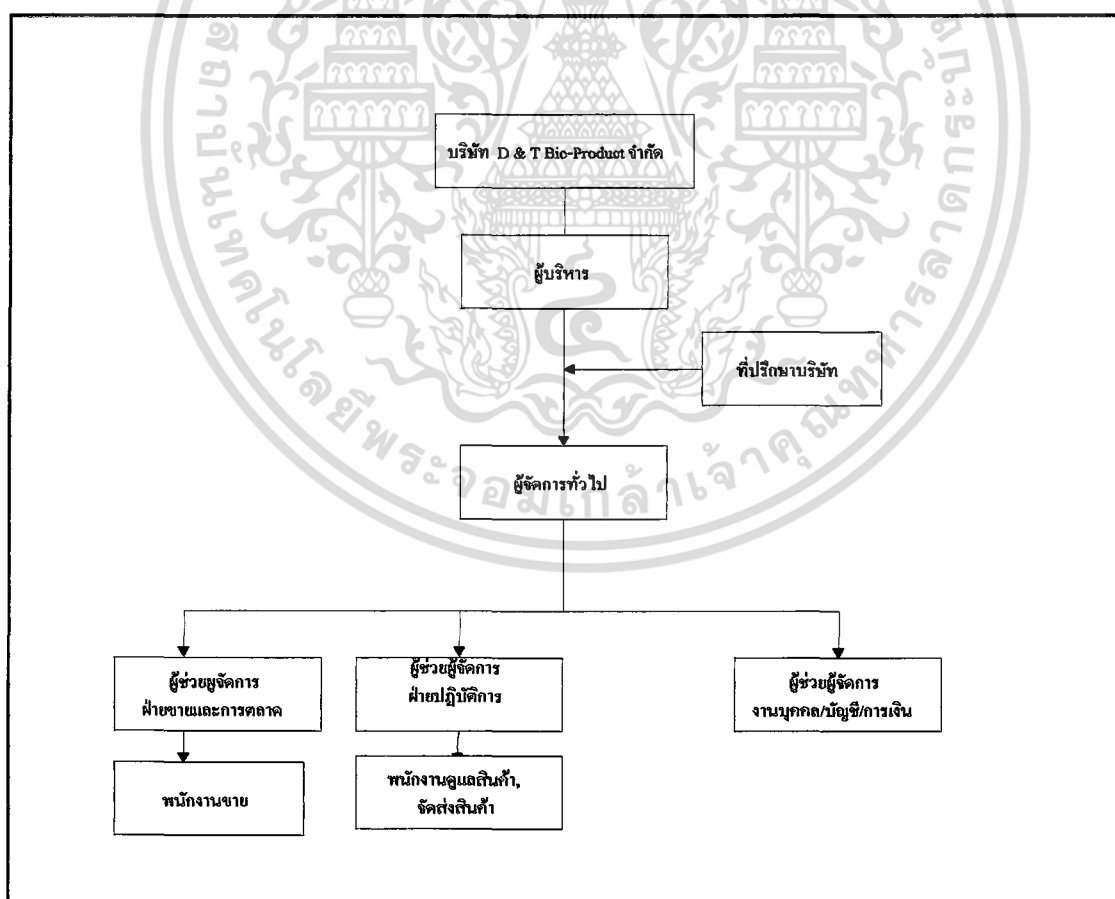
บริษัท D & T Bio-Product จำกัด

ผู้บริหาร

ที่ปรึกษาบริษัท

ผู้จัดการทั่วไป

ผู้ช่วยผู้จัดการ ฝ่ายขายและการตลาด

ผู้ช่วยผู้จัดการ ฝ่ายปฏิบัติการ

ผู้ช่วยผู้จัดการ งานบุคคล/บัญชี/การเงิน

พนักงานขาย

พนักงานดูแลสินค้า, จัดส่งสินค้า